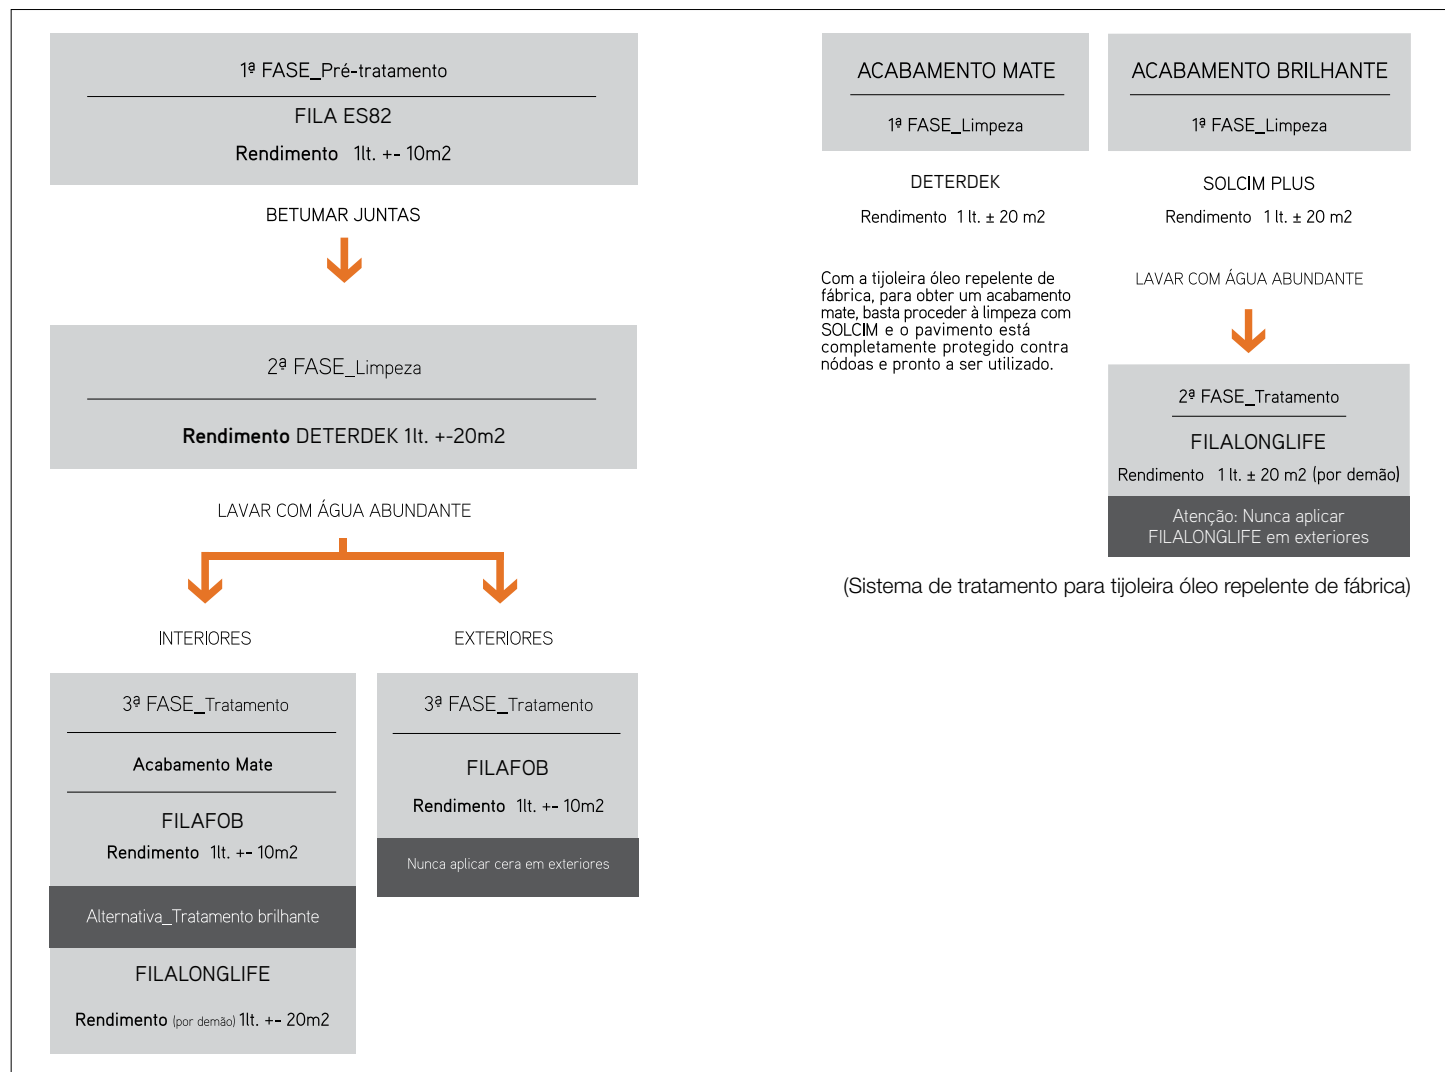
1ª FASE_Pré-tratamento

FILA ES82

Rendimento 1lt. +- 10m2

BETUMAR JUNTAS

2ª FASE_Limpeza

Rendimento DETERDEK 1lt. +-20m2

LAVAR COM ÁGUA ABUNDANTE

INTERIORES

EXTERIORES

3ª FASE_Tratamento

Acabamento Mate

FILAFOB

Rendimento 1lt. +- 10m2

Alternativa_Tratamento brilhante

FILALONGLIFE

Rendimento (por demão) 1lt. +- 20m2

3ª FASE_Tratamento

FILAFOB

Rendimento 1lt. +- 10m2

Nunca aplicar cera em exteriores

ACABAMENTO MATE

1ª FASE_Limpeza

DETERDEK

Rendimento 1 lt. ± 20 m2

Com a tijoleira óleo repelente de fábrica, para obter um acabamento mate, basta proceder à limpeza com SOLCIM e o pavimento está completamente protegido contra nódoas e pronto a ser utilizado.

ACABAMENTO BRILHANTE

1ª FASE_Limpeza

SOLCIM PLUS

Rendimento 1 lt. ± 20 m2

LAVAR COM ÁGUA ABUNDANTE

2ª FASE_Tratamento

FILALONGLIFE

Rendimento 1 lt. ± 20 m2 (por demão)

Atenção: Nunca aplicar FILALONGLIFE em exteriores

(Sistema de tratamento para tijoleira óleo repelente de fábrica)